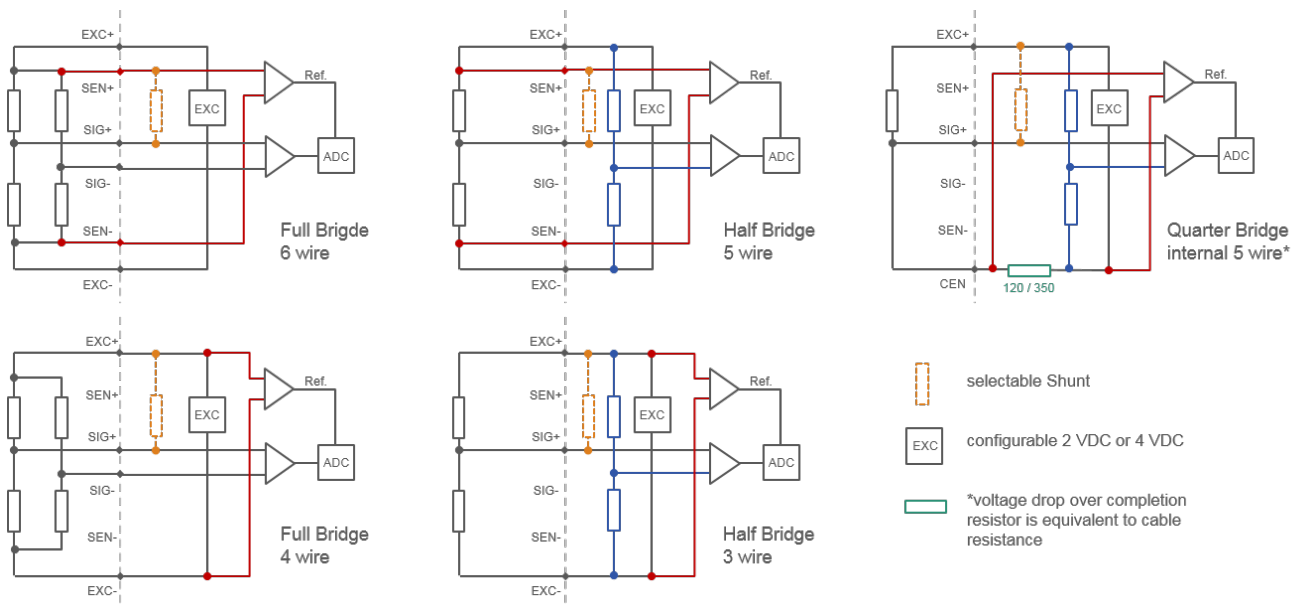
EXC+
SEN+
SIG+
SIG-
SEN-
EXC-
EXC
Ref.
ADC
Full Brigde
6 wire

EXC+
SEN+
SIG+
SIG-
SEN-
EXC-
EXC
Ref.
ADC
Half Bridge
5 wire

EXC+
SEN+
SIG+
SIG-
SEN-
CEN
EXC
Ref.
ADC
120 / 350
Quarter Bridge
internal 5 wire*

EXC+
SEN+
SIG+
SIG-
SEN-
EXC-
EXC
Ref.
ADC
Full Bridge
4 wire

EXC+
SEN+
SIG+
SIG-
SEN-
EXC-
EXC
Ref.
ADC
Half Bridge
3 wire

selectable Shunt

EXC configurable 2 VDC or 4 VDC

*voltage drop over completion resistor is equivalent to cable resistance